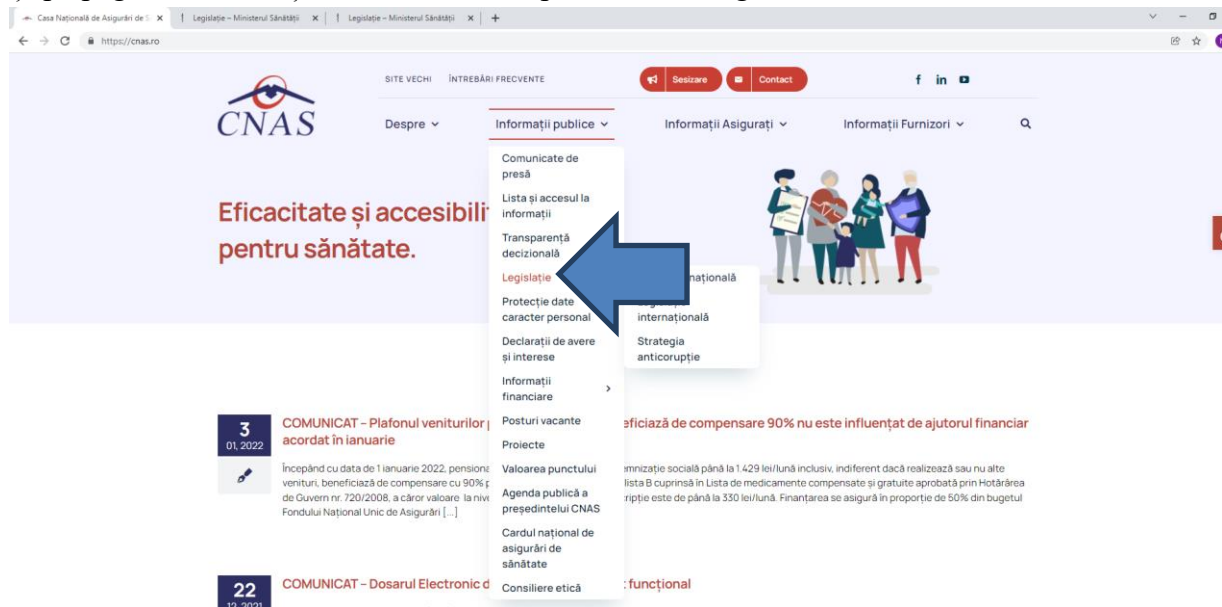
Casa Națională de Asigurări de S | Legislație – Ministerul Sănătății | Legislație – Ministerul Sănătății | +

https://cnas.ro

CNAS

SITE VECHI ÎNTREBĂRI FRECVENTE

Sesizare Contact

f in

Despre Informații publice Informații Asigurați Informații Furnizori

Comunicate de presă
Lista și accesul la informații
Transparență decizională
Legislație
Protecție date caracter personal
Declarații de avere și interese
Informații financiare
Posturi vacante
Proiecte
Valoarea punctului
Agenda publică a președintelui CNAS
Cardul național de asigurări de sănătate
Consiliere etică

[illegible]națională
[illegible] internațională
Strategia anticorupție

Eficacitate și accesibili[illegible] pentru sănătate.

3
01, 2022

COMUNICAT – Plafonul veniturilor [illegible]eficiază de compensare 90% nu este influențat de ajutorul financiar acordat în ianuarie

Începând cu data de 1 ianuarie 2022, pensiona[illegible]emnizație socială până la 1.429 lei/lună inclusiv, indiferent dacă realizează sau nu alte venituri, beneficiază de compensare cu 90% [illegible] lista B cuprinsă în Lista de medicamente compensate și gratuite aprobată prin Hotărârea de Guvern nr. 720/2008, a căror valoare la niv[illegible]ripție este de până la 330 lei/lună. Finanțarea se asigură în proporție de 50% din bugetul Fondului Național Unic de Asigurări [...]

22
12, 2021

COMUNICAT – Dosarul Electronic d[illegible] funcțional